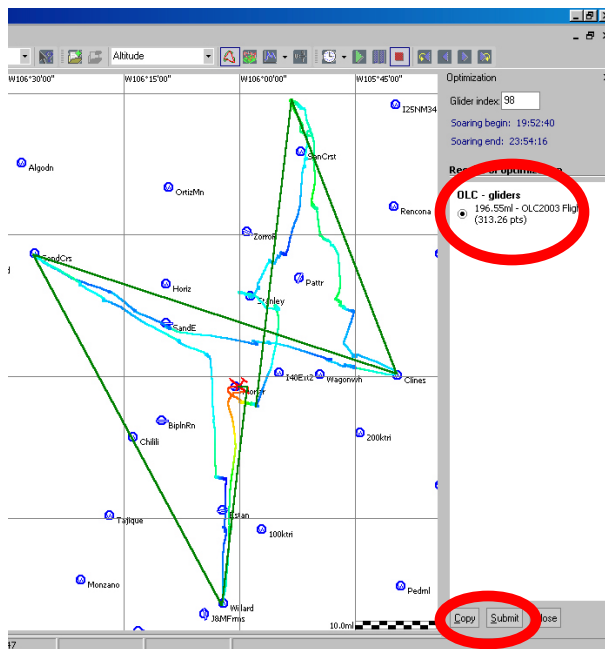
Altitude

W106°30'00"
W106°15'00"
W106°00'00"
W105°45'00"

Optimization

Glider index 98

Soaring begin: 19:52:40

Soaring end: 23:54:16

Re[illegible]

OLC - gliders

196.55ml - OLC2003 Fligh (313.26 pts)

I25NM34
SanCrst
Algodn
OrtizMn
Rencona
Zorro
SandCrs
Pattr
Horiz
Stanley
SandE
140Ext2
Wagonwh
Clines
Moriar
BiplnRn
Chilili
200ktri
Estan
Tajique
100ktri
Monzano
Pedml
Willard
J8MFrms

10.0ml

Copy
Submit
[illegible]lose

47